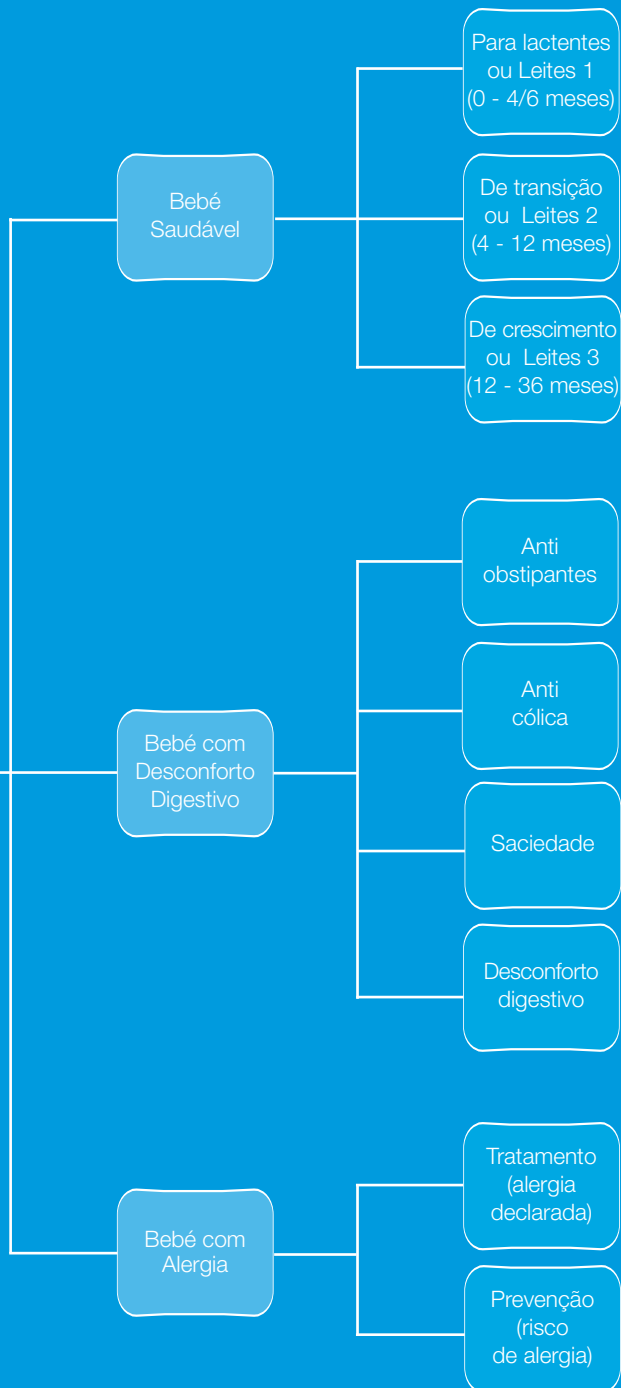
Bebé Saudável

Para lactentes ou Leites 1 (0 - 4/6 meses)

De transição ou Leites 2 (4 - 12 meses)

De crescimento ou Leites 3 (12 - 36 meses)

Bebé com Desconforto Digestivo

Anti obstipantes

Anti cólica

Saciedade

Desconforto digestivo

Bebé com Alergia

Tratamento (alergia declarada)

Prevenção (risco de alergia)